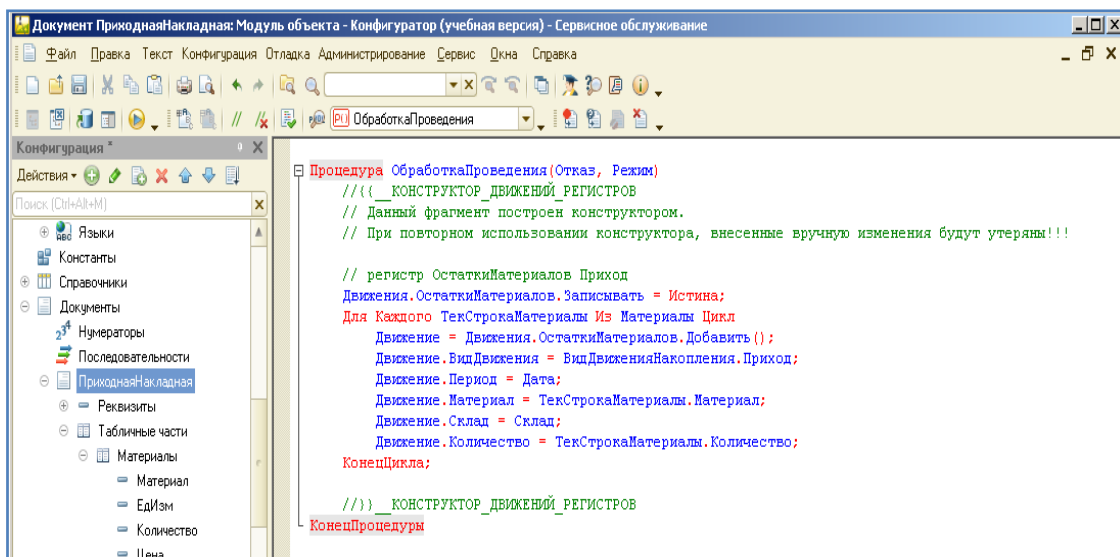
Документ ПриходнаяНакладная: Модуль объекта - Конфигуратор (учебная версия) - Сервисное обслуживание

Файл Правка Текст Конфигурация Отладка Администрирование Сервис Окна Справка

ОбработкаПроведения

Конфигурация *

Действия

Поиск (Ctrl+Alt+M)

Языки
Константы
Справочники
Документы
Нумераторы
Последовательности
ПриходнаяНакладная
Реквизиты
Табличные части
Материалы
Материал
ЕдИзм
Количество
Цена

Процедура ОбработкаПроведения(Отказ, Режим)
//{{__КОНСТРУКТОР_ДВИЖЕНИЙ_РЕГИСТРОВ
// Данный фрагмент построен конструктором.
// При повторном использовании конструктора, внесенные вручную изменения будут утеряны!!!

// регистр ОстаткиМатериалов Приход
Движения.ОстаткиМатериалов.Записывать = Истина;
Для Каждого ТекСтрокаМатериалы Из Материалы Цикл
Движение = Движения.ОстаткиМатериалов.Добавить();
Движение.ВидДвижения = ВидДвиженияНакопления.Приход;
Движение.Период = Дата;
Движение.Материал = ТекСтрокаМатериалы.Материал;
Движение.Склад = Склад;
Движение.Количество = ТекСтрокаМатериалы.Количество;
КонецЦикла;

//}}__КОНСТРУКТОР_ДВИЖЕНИЙ_РЕГИСТРОВ
КонецПроцедуры